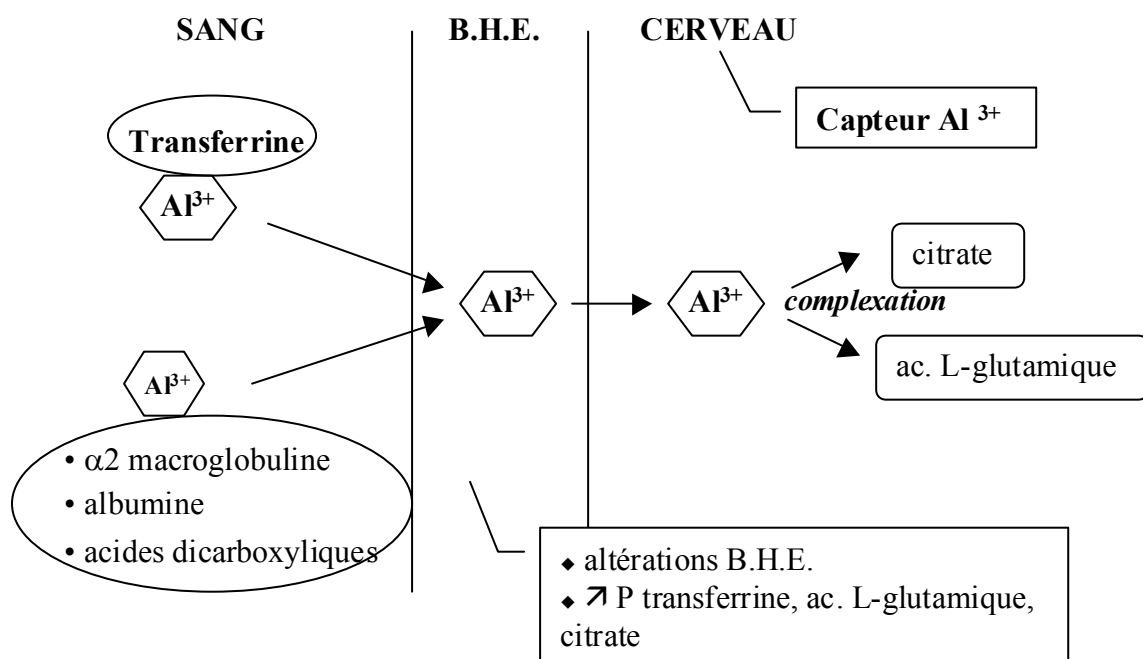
SANG

B.H.E.

CERVEAU

Capteur Al $^{3+}$

Transferrine

$Al^{3+}$

$Al^{3+}$

$Al^{3+}$

citrate

complexation

ac. L-glutamique

$Al^{3+}$

• $\alpha$2 macroglobuline
• albumine
• acides dicarboxyliques

◆ altérations B.H.E.
◆ ↗ P transferrine, ac. L-glutamique, citrate